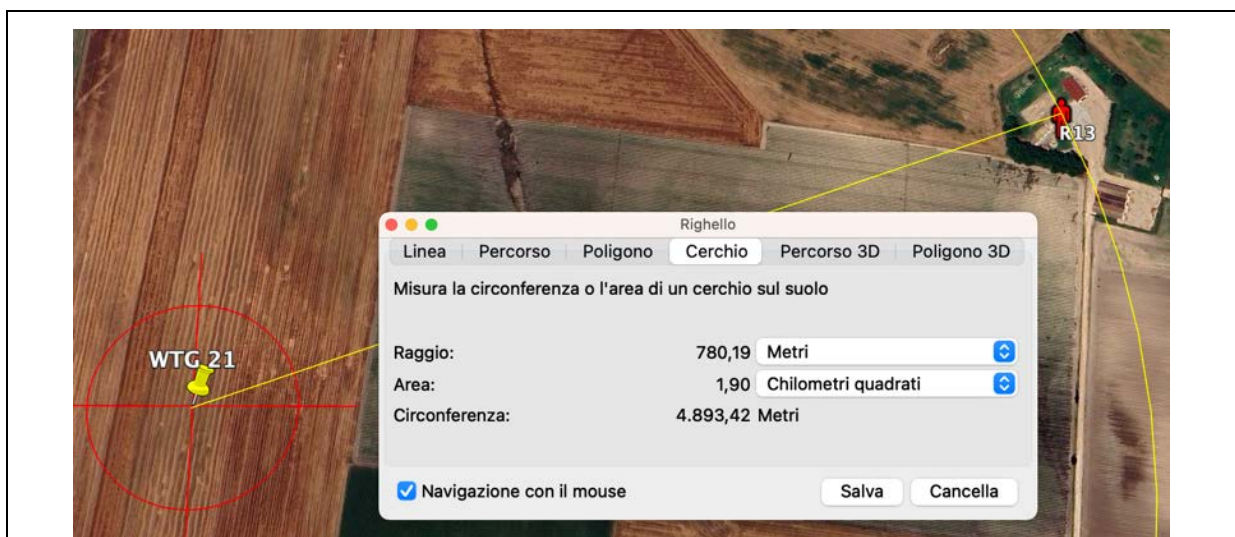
R13

WTG 21

Righello

Linea | Percorso | Poligono | Cerchio | Percorso 3D | Poligono 3D

Misura la circonferenza o l'area di un cerchio sul suolo

Raggio: 780,19 Metri

Area: 1,90 Chilometri quadrati

Circonferenza: 4.893,42 Metri

Navigazione con il mouse

Salva

Cancella